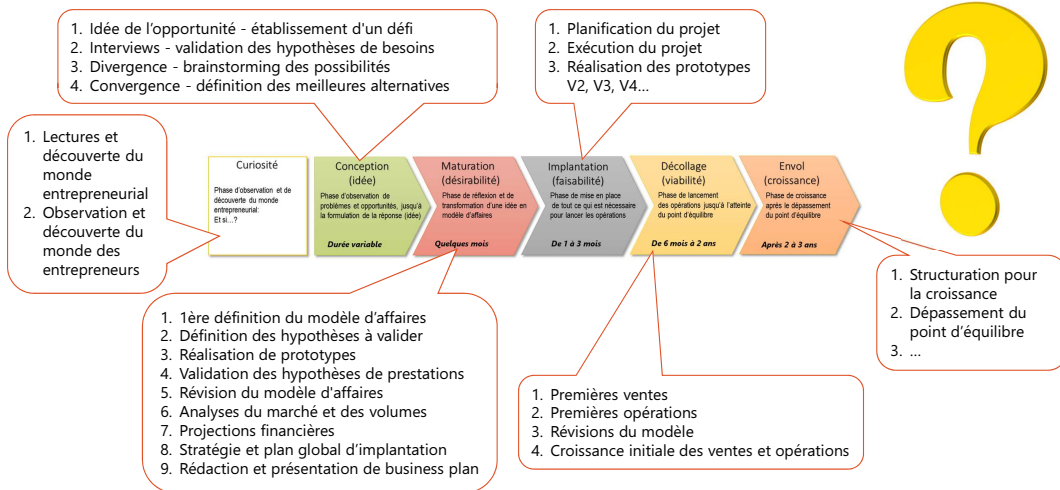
1. Idée de l'opportunité - établissement d'un défi
2. Interviews - validation des hypothèses de besoins
3. Divergence - brainstorming des possibilités
4. Convergence - définition des meilleures alternatives

1. Planification du projet
2. Exécution du projet
3. Réalisation des prototypes V2, V3, V4…

1. Lectures et découverte du monde entrepreneurial
2. Observation et découverte du monde des entrepreneurs

Curiosité
Phase d'observation et de découverte du monde entrepreneurial: Et si…?

Conception (idée)
Phase d'observation de problèmes et opportunités, jusqu'à la formulation de la réponse (idée)
Durée variable

Maturation (désirabilité)
Phase de réflexion et de transformation d'une idée en modèle d'affaires
Quelques mois

Implantation (faisabilité)
Phase de mise en place de tout ce qui est nécessaire pour lancer les opérations
De 1 à 3 mois

Décollage (viabilité)
Phase de lancement des opérations jusqu'à l'atteinte du point d'équilibre
De 6 mois à 2 ans

Envol (croissance)
Phase de croissance après le dépassement du point d'équilibre
Après 2 à 3 ans

1. Structuration pour la croissance
2. Dépassement du point d'équilibre
3. …

1. 1ère définition du modèle d'affaires
2. Définition des hypothèses à valider
3. Réalisation de prototypes
4. Validation des hypothèses de prestations
5. Révision du modèle d'affaires
6. Analyses du marché et des volumes
7. Projections financières
8. Stratégie et plan global d'implantation
9. Rédaction et présentation de business plan

1. Premières ventes
2. Premières opérations
3. Révisions du modèle
4. Croissance initiale des ventes et opérations